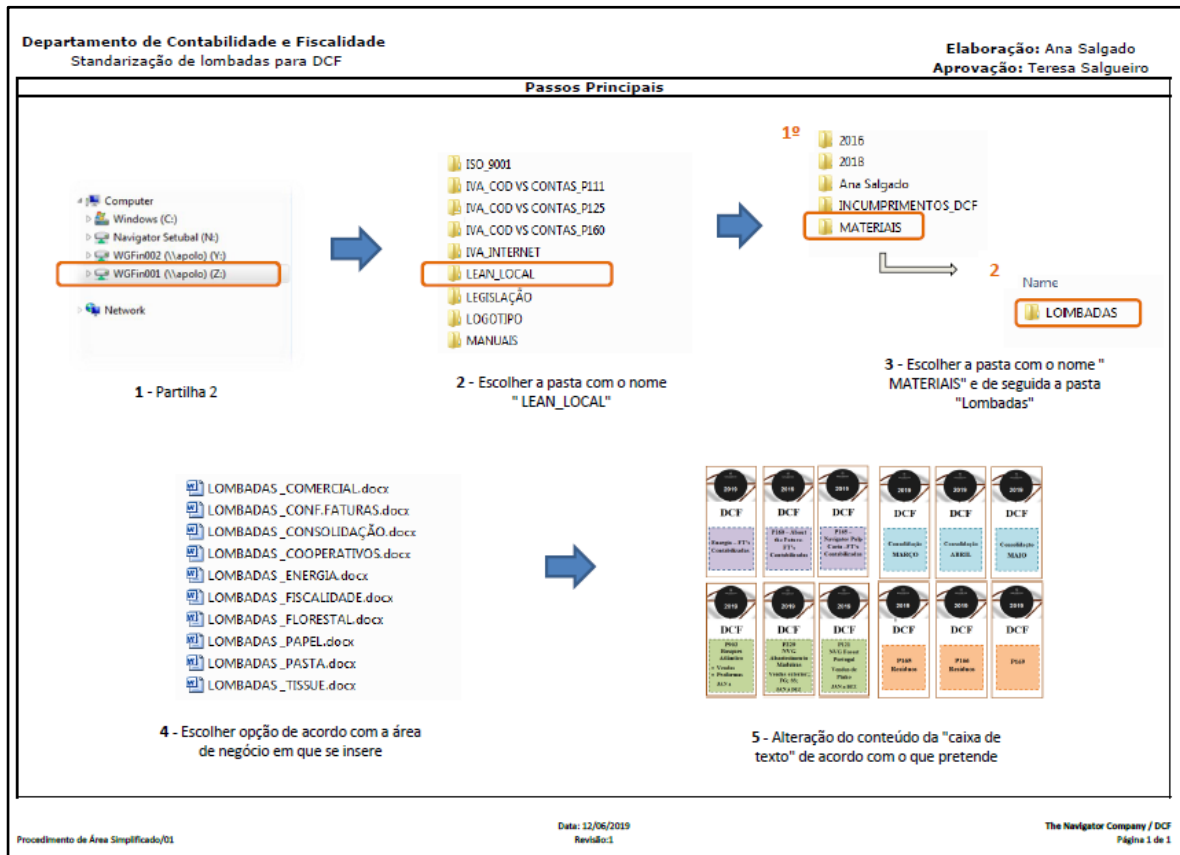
Departamento de Contabilidade e Fiscalidade
Standarização de lombadas para DCF

Elaboração: Ana Salgado
Aprovação: Teresa Salgueiro

Passos Principais

Computer
Windows (C:)
Navigator Setubal (N:)
WGFin002 (\\apolo) (Y:)
WGFin001 (\\apolo) (Z:)
Network

1 - Partilha 2

ISO_9001
IVA_COD VS CONTAS_P111
IVA_COD VS CONTAS_P125
IVA_COD VS CONTAS_P160
IVA_INTERNET
LEAN_LOCAL
LEGISLAÇÃO
LOGOTIPO
MANUAIS

2 - Escolher a pasta com o nome " LEAN_LOCAL"

1º
2016
2018
Ana Salgado
INCUMPRIMENTOS_DCF
MATERIAIS

2
Name
LOMBADAS

3 - Escolher a pasta com o nome " MATERIAIS" e de seguida a pasta "Lombadas"

LOMBADAS _COMERCIAL.docx
LOMBADAS _CONF.FATURAS.docx
LOMBADAS _CONSOLIDAÇÃO.docx
LOMBADAS _COOPERATIVOS.docx
LOMBADAS _ENERGIA.docx
LOMBADAS _FISCALIDADE.docx
LOMBADAS _FLORESTAL.docx
LOMBADAS _PAPEL.docx
LOMBADAS _PASTA.docx
LOMBADAS _TISSUE.docx

4 - Escolher opção de acordo com a área de negócio em que se insere

2019 DCF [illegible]
2019 DCF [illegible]
2019 DCF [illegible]
2019 DCF Consolidação MARÇO
2019 DCF Consolidação ABRIL
2019 DCF Consolidação MAIO
2019 DCF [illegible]
2019 DCF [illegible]
2019 DCF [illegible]
2019 DCF P165 Resíduos
2019 DCF P166 Resíduos
2019 DCF P169

5 - Alteração do conteúdo da "caixa de texto" de acordo com o que pretende

Procedimento de Área Simplificado/01
Data: 12/06/2019
Revisão:1
The Navigator Company / DCF
Página 1 de 1